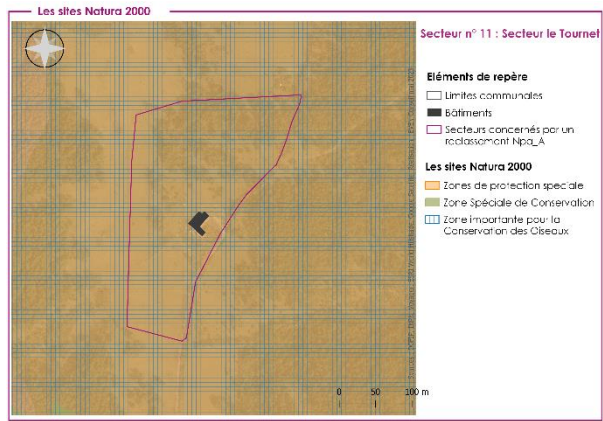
Les sites Natura 2000

Secteur n° 11 : Secteur le Tournet

Eléments de repère

Limites communales

Bâtiments

Secteurs concernés par un reclassement Npa_A

Les sites Natura 2000

Zones de protection spéciale

Zone Spéciale de Conservation

Zone importante pour la Conservation des Oiseaux

0 50 100 m

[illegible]